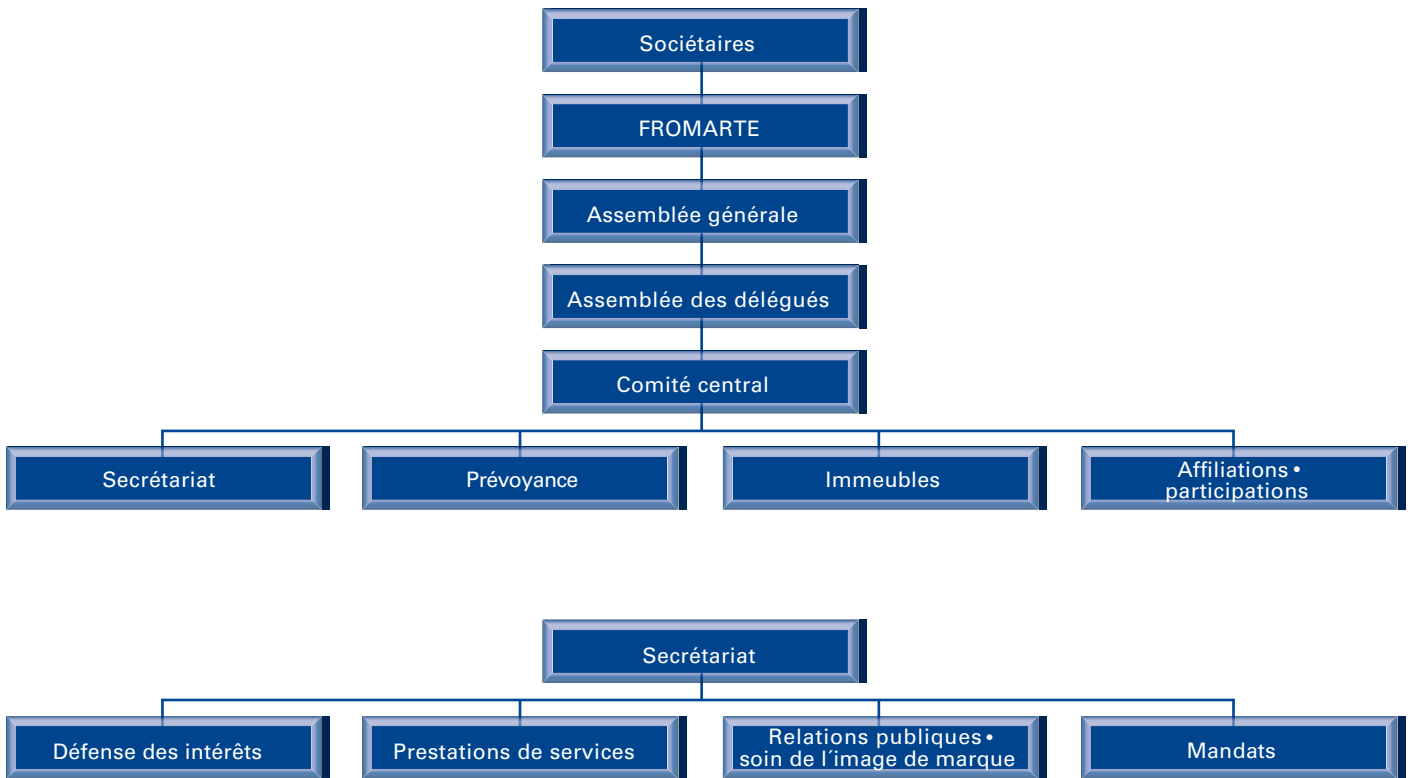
Sociétaires

FROMARTE

Assemblée générale

Assemblée des délégués

Comité central

Secrétariat

Prévoyance

Immeubles

Affiliations • participations

Secrétariat

Défense des intérêts

Prestations de services

Relations publiques • soin de l´image de marque

Mandats